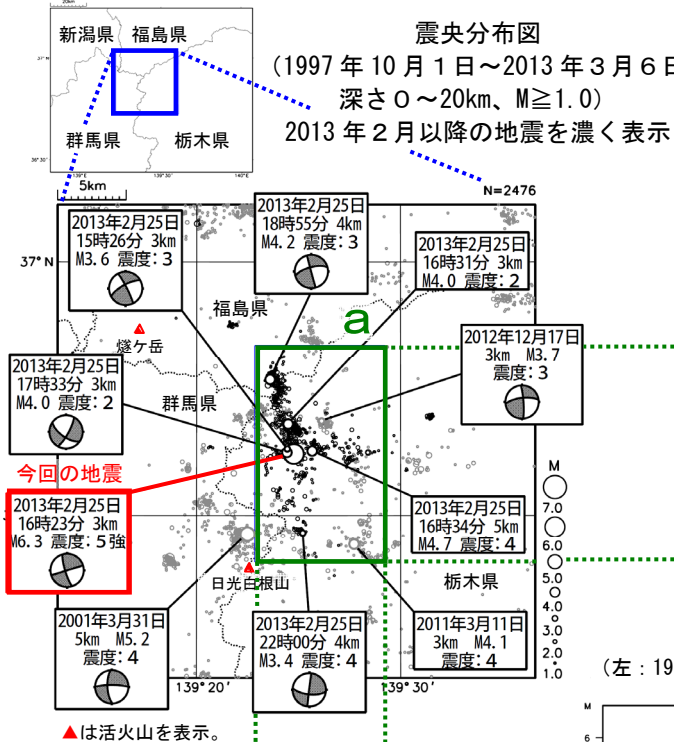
新潟県
福島県
群馬県
栃木県
5km

震央分布図
（1997 年 10 月 1 日～2013 年 3 月 6 日
深さ 0～20km、M≧1.0）
2013 年 2 月以降の地震を濃く表示

N=2476

37° N

2013年2月25日
15時26分 3km
M3.6 震度：3

2013年2月25日
18時55分 4km
M4.2 震度：3

2013年2月25日
16時31分 3km
M4.0 震度：2

福島県
a
燧ケ岳

2012年12月17日
3km M3.7
震度：3

2013年2月25日
17時33分 3km
M4.0 震度：2

群馬県

今回の地震
2013年2月25日
16時23分 3km
M6.3 震度：5強

M
7.0
6.0
5.0
4.0
3.0
2.0
1.0

2013年2月25日
16時34分 5km
M4.7 震度：4

日光白根山
栃木県

2001年3月31日
5km M5.2
震度：4

2013年2月25日
22時00分 4km
M3.4 震度：4

2011年3月11日
3km M4.1
震度：4

139° 20′
139° 30′

（左：19

▲は活火山を表示。

M
6